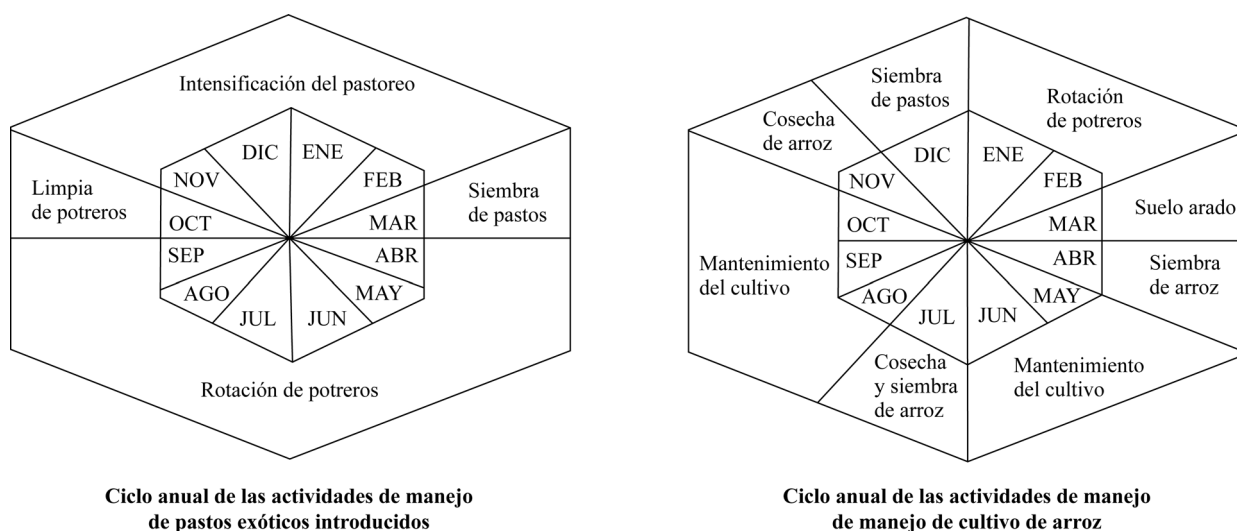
Intensificación del pastoreo

Limpia de potreros

Siembra de pastos

Rotación de potreros

DIC
ENE
NOV
FEB
OCT
MAR
SEP
ABR
AGO
MAY
JUL
JUN

**Ciclo anual de las actividades de manejo de pastos exóticos introducidos**

Siembra de pastos

Cosecha de arroz

Rotación de potreros

Suelo arado

Siembra de arroz

Mantenimiento del cultivo

Cosecha y siembra de arroz

Mantenimiento del cultivo

DIC
ENE
NOV
FEB
OCT
MAR
SEP
ABR
AGO
MAY
JUL
JUN

**Ciclo anual de las actividades de manejo de manejo de cultivo de arroz**